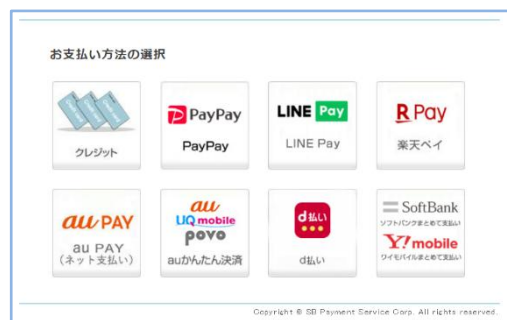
お支払い方法の選択

クレジット

PayPay
PayPay

LINE Pay
LINE Pay

R Pay
楽天ペイ

au PAY
au PAY
（ネット支払い）

au
UQ mobile
povo
auかんたん決済

d払い
d払い

SoftBank
ソフトバンクまとめて支払い
Y!mobile
ワイモバイルまとめて支払い

Copyright © SB Payment Service Corp. All rights reserved.